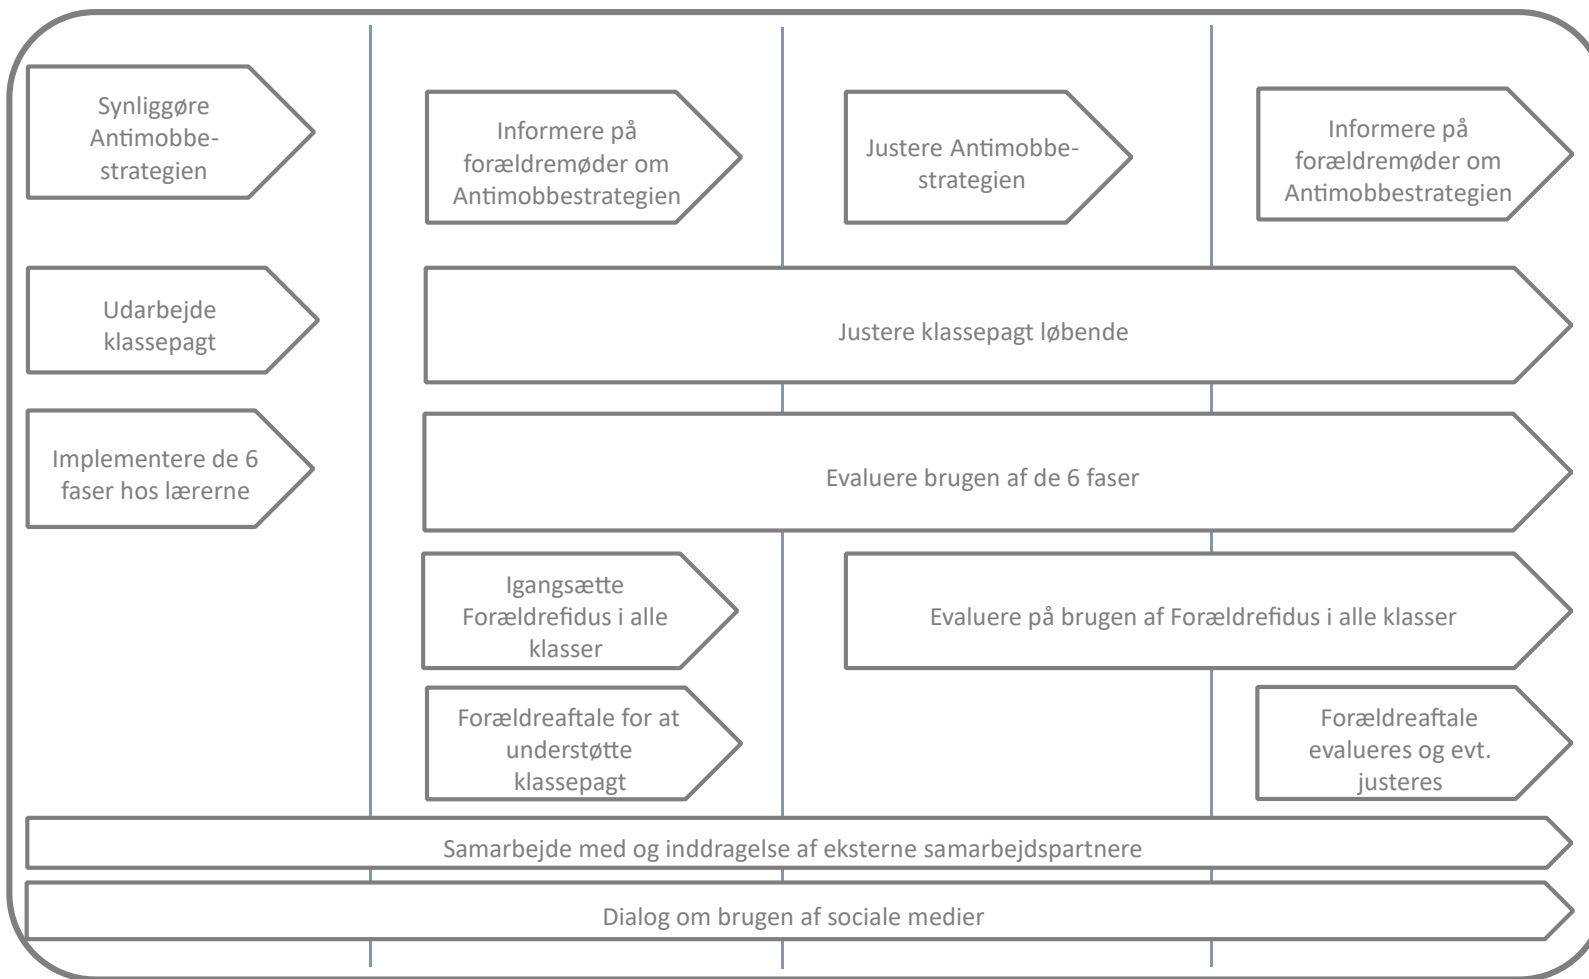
Synliggøre Antimobbestrategien

Informere på forældremøder om Antimobbestrategien

Justere Antimobbestrategien

Informere på forældremøder om Antimobbestrategien

Udarbejde klassepagt

Justere klassepagt løbende

Implementere de 6 faser hos lærerne

Evaluere brugen af de 6 faser

Igangsætte Forældrefidus i alle klasser

Evaluere på brugen af Forældrefidus i alle klasser

Forældreaftale for at understøtte klassepagt

Forældreaftale evalueres og evt. justeres

Samarbejde med og inddragelse af eksterne samarbejdspartnere

Dialog om brugen af sociale medier